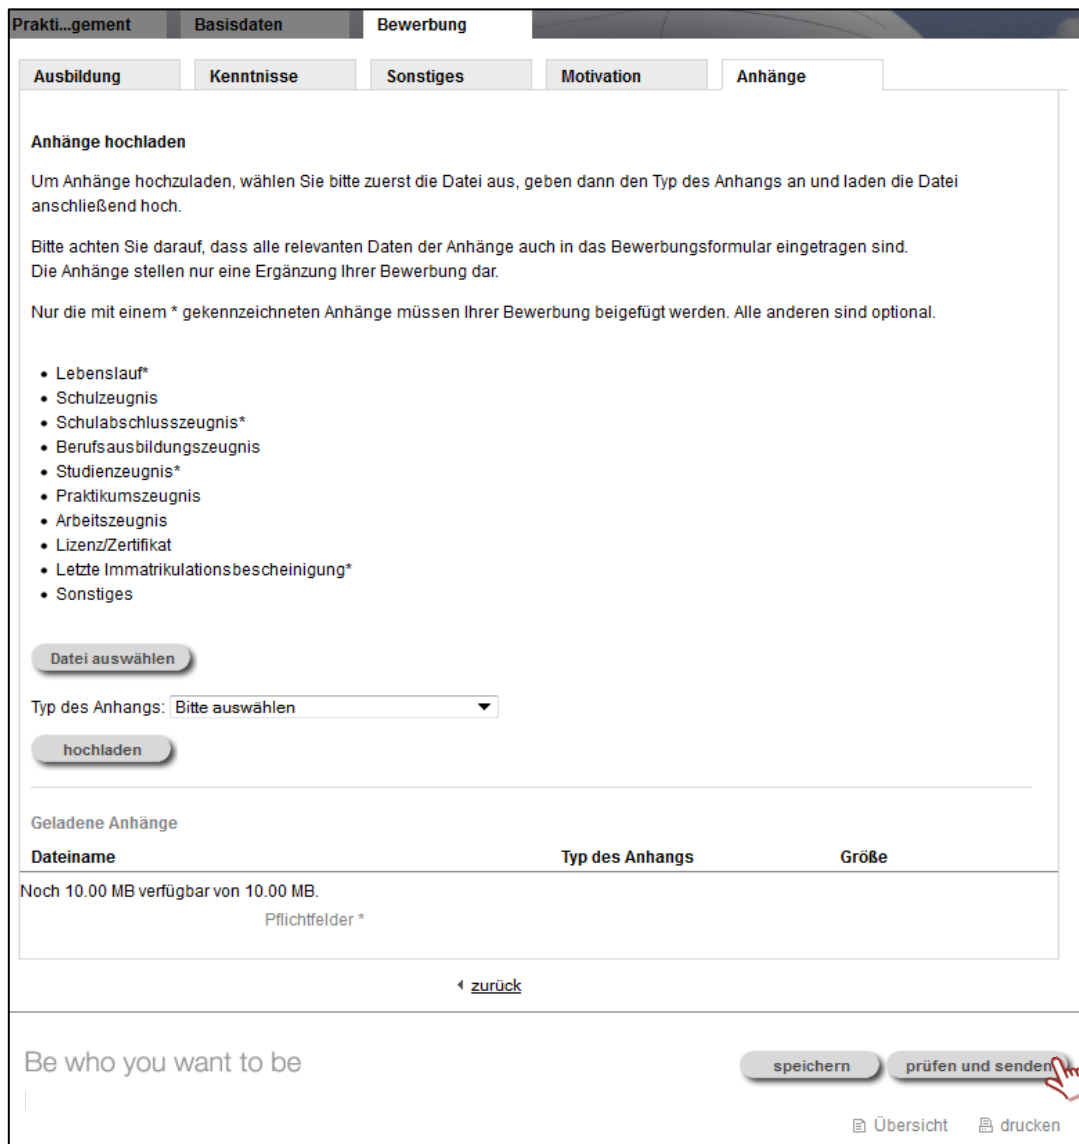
Prakti...gement | Basisdaten | Bewerbung

Ausbildung | Kenntnisse | Sonstiges | Motivation | Anhänge

Anhänge hochladen

Um Anhänge hochzuladen, wählen Sie bitte zuerst die Datei aus, geben dann den Typ des Anhangs an und laden die Datei anschließend hoch.

Bitte achten Sie darauf, dass alle relevanten Daten der Anhänge auch in das Bewerbungsformular eingetragen sind.
Die Anhänge stellen nur eine Ergänzung Ihrer Bewerbung dar.

Nur die mit einem * gekennzeichneten Anhänge müssen Ihrer Bewerbung beigefügt werden. Alle anderen sind optional.

- Lebenslauf*
- Schulzeugnis
- Schulabschlusszeugnis*
- Berufsausbildungszeugnis
- Studienzeugnis*
- Praktikumszeugnis
- Arbeitszeugnis
- Lizenz/Zertifikat
- Letzte Immatrikulationsbescheinigung*
- Sonstiges

Datei auswählen

Typ des Anhangs: Bitte auswählen

hochladen

Geladene Anhänge

| Dateiname | Typ des Anhangs | Größe |
|---|---|---|

Noch 10.00 MB verfügbar von 10.00 MB.

Pflichtfelder *

zurück

Be who you want to be

speichern | prüfen und senden

Übersicht | drucken